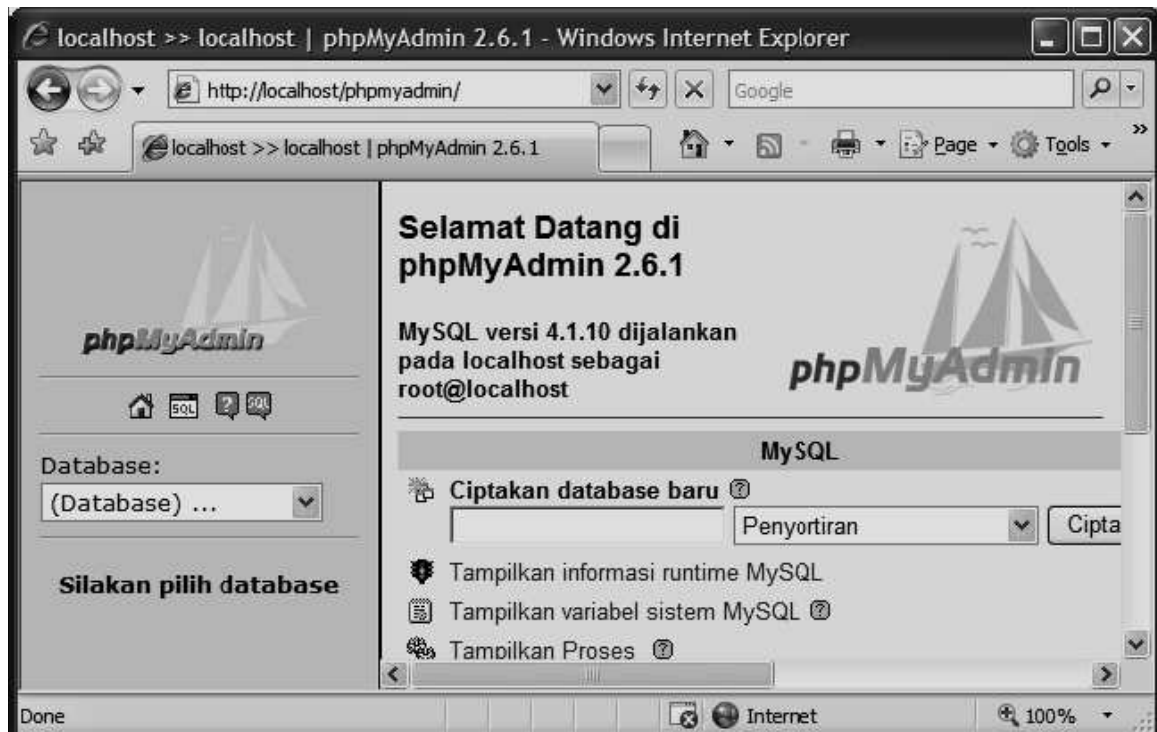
localhost >> localhost | phpMyAdmin 2.6.1 - Windows Internet Explorer

http://localhost/phpmyadmin/

Google

localhost >> localhost | phpMyAdmin 2.6.1

Page Tools

phpMyAdmin

Database:
(Database) ...

Silakan pilih database

Selamat Datang di phpMyAdmin 2.6.1

MySQL versi 4.1.10 dijalankan pada localhost sebagai root@localhost

phpMyAdmin

MySQL

Ciptakan database baru

Penyortiran

Cipta

Tampilkan informasi runtime MySQL

Tampilkan variabel sistem MySQL

Tampilkan Proses

Done

Internet

100%